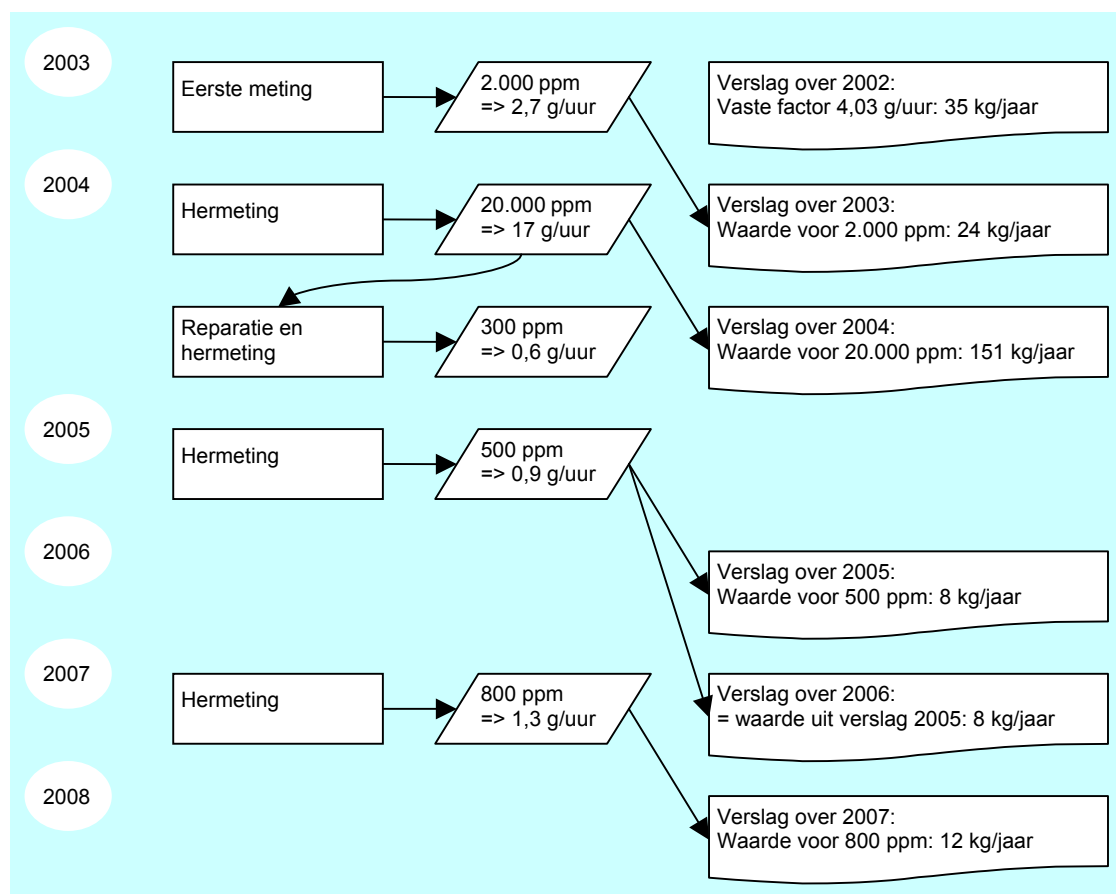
2003

Eerste meting

2.000 ppm
=> 2,7 g/uur

Verslag over 2002:
Vaste factor 4,03 g/uur: 35 kg/jaar

2004

Hermeting

20.000 ppm
=> 17 g/uur

Verslag over 2003:
Waarde voor 2.000 ppm: 24 kg/jaar

Reparatie en hermeting

300 ppm
=> 0,6 g/uur

Verslag over 2004:
Waarde voor 20.000 ppm: 151 kg/jaar

2005

Hermeting

500 ppm
=> 0,9 g/uur

2006

Verslag over 2005:
Waarde voor 500 ppm: 8 kg/jaar

2007

Hermeting

800 ppm
=> 1,3 g/uur

Verslag over 2006:
= waarde uit verslag 2005: 8 kg/jaar

2008

Verslag over 2007:
Waarde voor 800 ppm: 12 kg/jaar